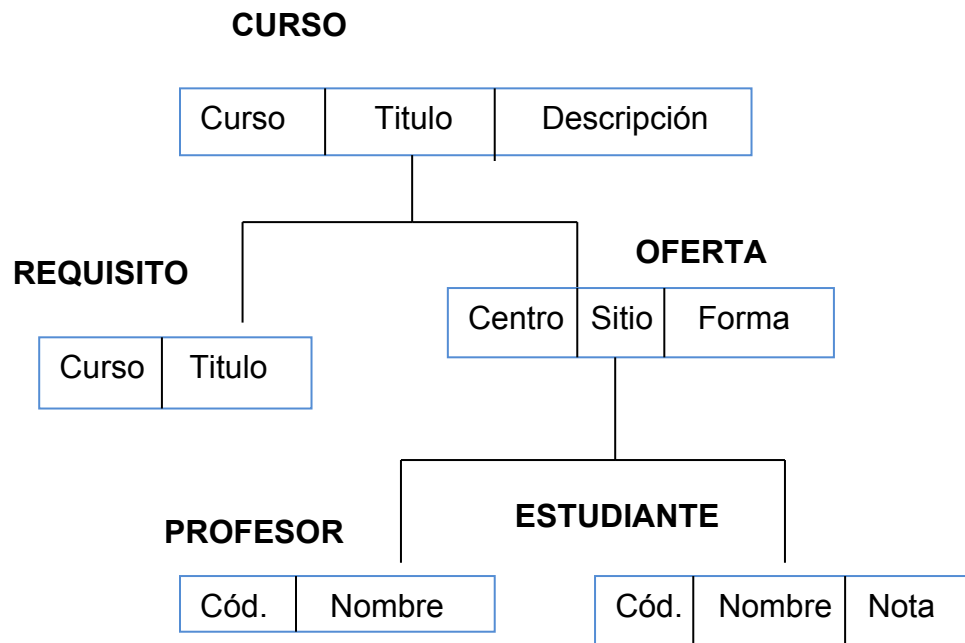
CURSO

| Curso | Titulo | Descripción |
|---|---|---|

REQUISITO

| Curso | Titulo |
|---|---|

OFERTA

| Centro | Sitio | Forma |
|---|---|---|

PROFESOR

| Cód. | Nombre |
|---|---|

ESTUDIANTE

| Cód. | Nombre | Nota |
|---|---|---|